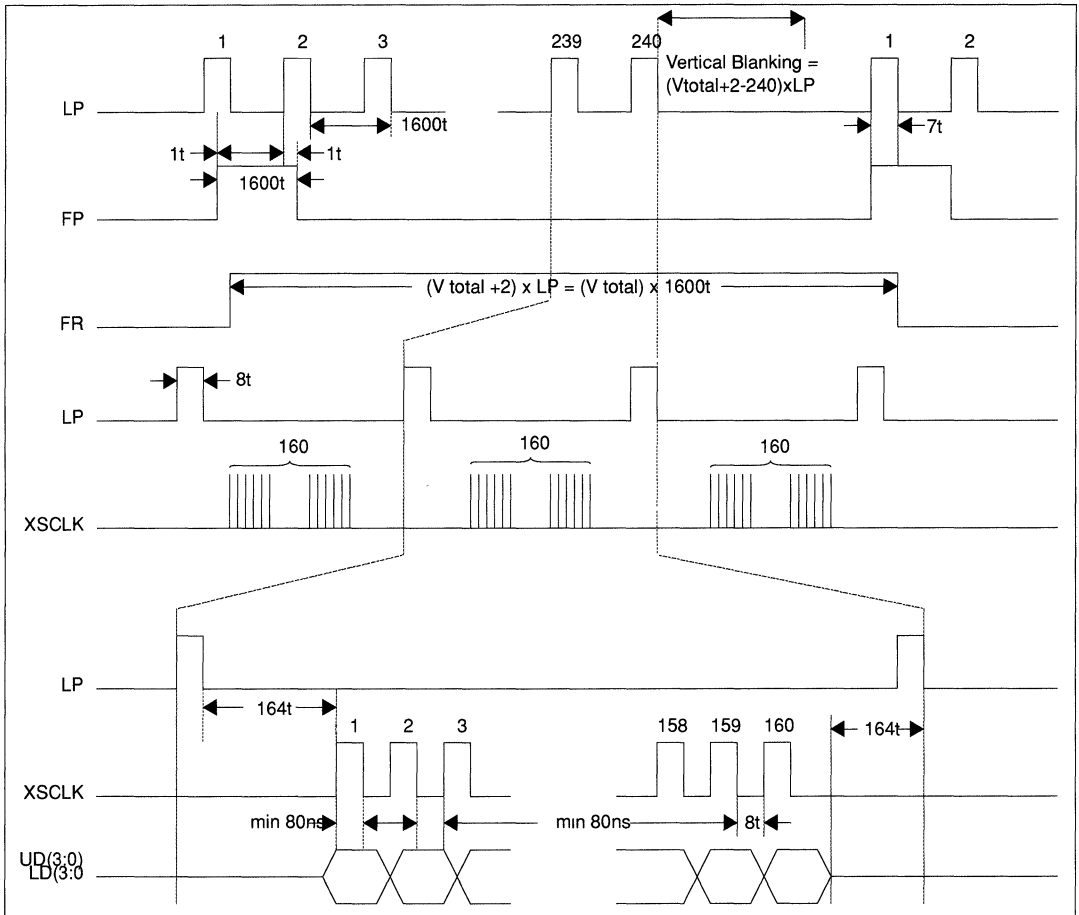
1
2
3
239
240
Vertical Blanking = (Vtotal+2-240)xLP
1
2

LP
1600t
1t
1t
1600t
7t

FP

(V total +2) x LP = (V total) x 1600t

FR

8t

LP

160
160
160

XSCLK

LP
164t
1
2
3
158
159
160
164t

XSCLK
min 80ns
min 80ns
8t

UD(3:0)
LD(3:0